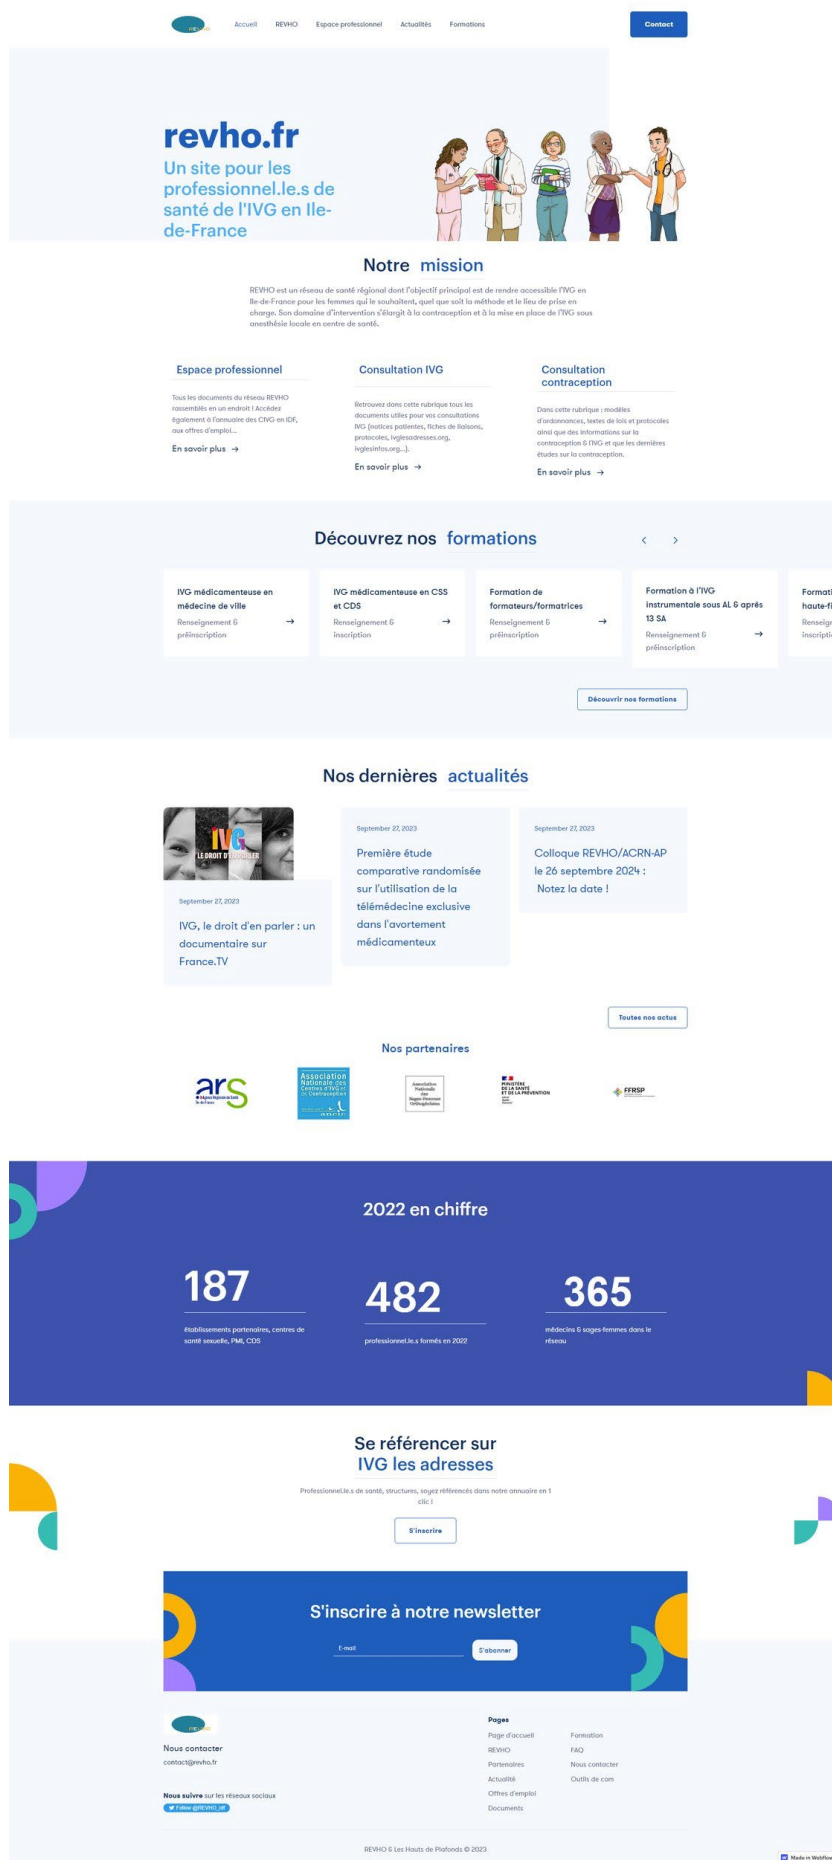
Accueil REVHO Espace professionnel Actualités Formations

Contact

revho.fr

Un site pour les professionnel.le.s de santé de l'IVG en Ile-de-France

Notre mission

REVHO est un réseau de santé régional dont l'objectif principal est de rendre accessible l'IVG en Ile-de-France pour les femmes qui le souhaitent, quel que soit la méthode et le lieu de prise en charge. Son domaine d'intervention s'élargit à la contraception et à la mise en place de l'IVG sous anesthésie locale en centre de santé.

Espace professionnel

Tous les documents du réseau REVHO rassemblés en un endroit ! Accédez également à l'annuaire des CIVG en IDF, aux offres d'emploi...

En savoir plus →

Consultation IVG

Retrouvez dans cette rubrique tous les documents utiles pour vos consultations IVG (notices patientes, fiches de liaisons, protocoles, ivglesadresses.org, ivglesinfos.org...).

En savoir plus →

Consultation contraception

Dans cette rubrique : modèles d'ordonnances, textes de lois et protocoles ainsi que des informations sur la contraception & l'IVG et que les dernières études sur la contraception.

En savoir plus →

Découvrez nos formations

IVG médicamenteuse en médecine de ville
Renseignement & préinscription →

IVG médicamenteuse en CSS et CDS
Renseignement & inscription →

Formation de formateurs/formatrices
Renseignement & préinscription →

Formation à l'IVG instrumentale sous AL & après 13 SA
Renseignement & préinscription →

Formati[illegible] haute-f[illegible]
Renseig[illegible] inscripti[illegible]

Découvrir nos formations

Nos dernières actualités

IVG LE DROIT D'EN PARLER

September 27, 2023
IVG, le droit d'en parler : un documentaire sur France.TV

September 27, 2023
Première étude comparative randomisée sur l'utilisation de la télémédecine exclusive dans l'avortement médicamenteux

September 27, 2023
Colloque REVHO/ACRN-AP le 26 septembre 2024 : Notez la date !

Toutes nos actus

Nos partenaires

ars

Association Nationale des Centres d'IVG et de Contraception

FFRSP

2022 en chiffre

187
établissements partenaires, centres de santé sexuelle, PMI, CDS

482
professionnel.le.s formés en 2022

365
médecins & sages-femmes dans le réseau

Se référencer sur IVG les adresses

Professionnel.le.s de santé, structures, soyez référencés dans notre annuaire en 1 clic !

S'inscrire

S'inscrire à notre newsletter

E-mail

S'abonner

Nous contacter
contact@revho.fr

Nous suivre sur les réseaux sociaux
Follow @REVHO_idf

Pages
Page d'accueil
REVHO
Partenaires
Actualité
Offres d'emploi
Documents

Formation
FAQ
Nous contacter
Outils de com

REVHO & Les Hauts de Plafonds © 2023

Made in Webflow